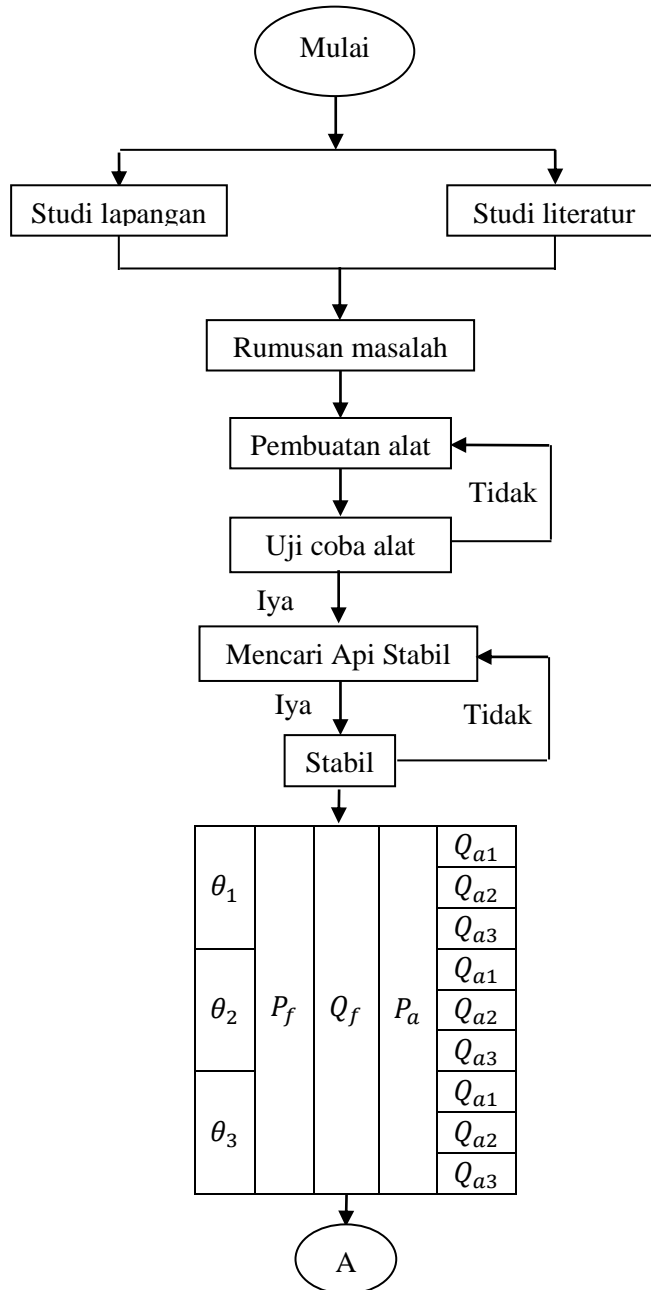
Mulai

Studi lapangan

Studi literatur

Rumusan masalah

Pembuatan alat

Tidak

Uji coba alat

Iya

Mencari Api Stabil

Iya

Tidak

Stabil

| $\theta_1$ | $P_f$ | $Q_f$ | $P_a$ | $Q_{a1}$ |
|---|---|---|---|---|
| | | | | $Q_{a2}$ |
| | | | | $Q_{a3}$ |
| $\theta_2$ | | | | $Q_{a1}$ |
| | | | | $Q_{a2}$ |
| | | | | $Q_{a3}$ |
| $\theta_3$ | | | | $Q_{a1}$ |
| | | | | $Q_{a2}$ |
| | | | | $Q_{a3}$ |

A